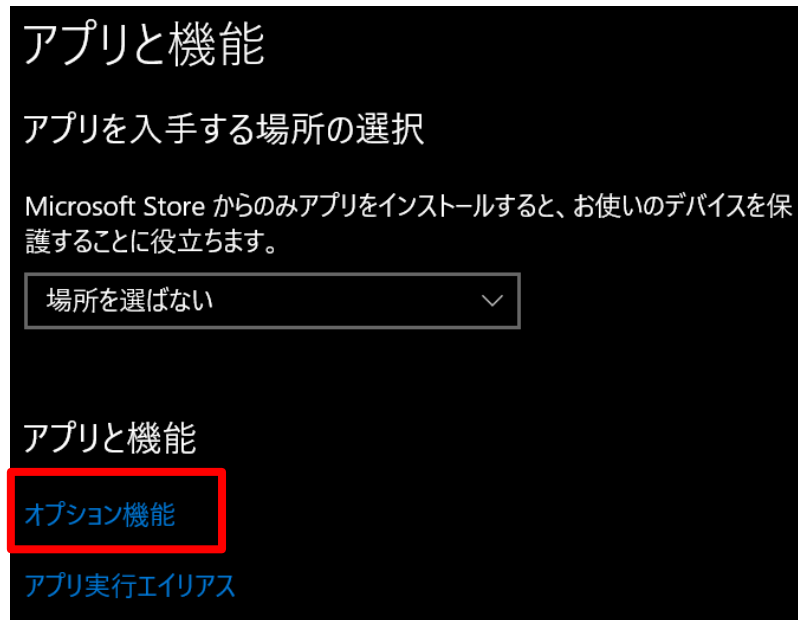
アプリと機能

アプリを入手する場所の選択

Microsoft Store からのみアプリをインストールすると、お使いのデバイスを保護することに役立ちます。

場所を選ばない

アプリと機能

オプション機能

アプリ実行エイリアス